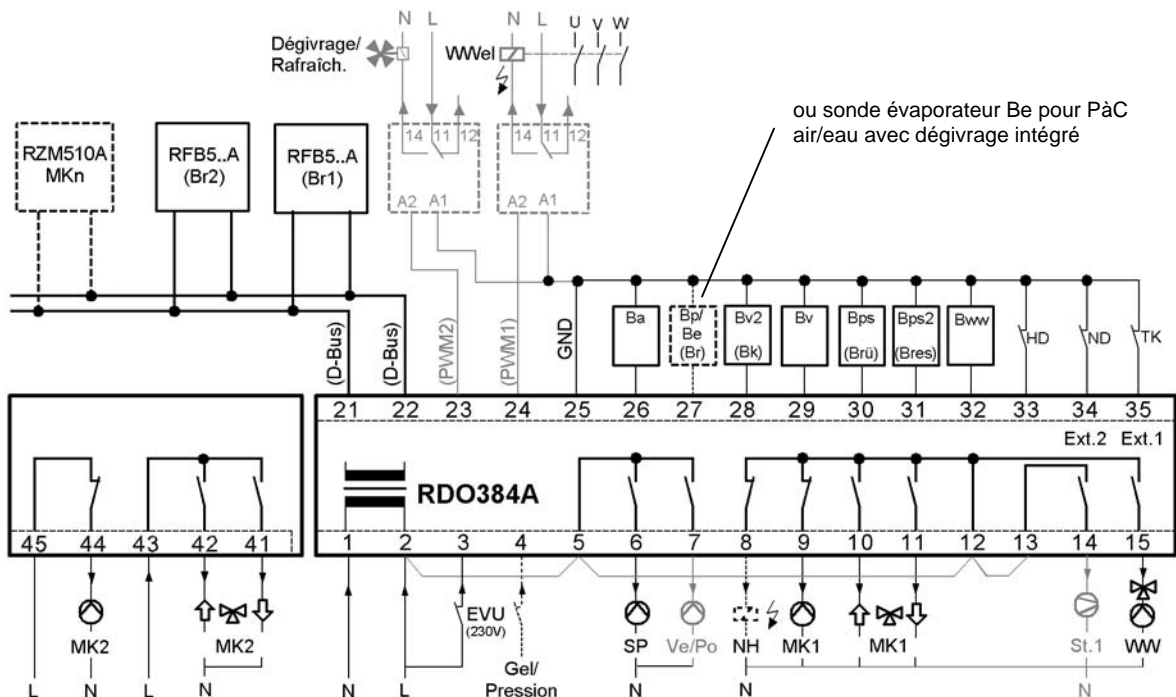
N L N L U V W

Dégivrage/ Rafraîch.

WWel

ou sonde évaporateur Be pour PàC air/eau avec dégivrage intégré

14 11 12

14 11 12

A2 A1

A2 A1

RZM510A MKn

RFB5..A (Br2)

RFB5..A (Br1)

(D-Bus) (D-Bus) (PWM2) (PWM1) GND

Ba

Bp/ Be (Br)

Bv2 (Bk)

Bv

Bps (Brü)

Bps2 (Bres)

Bww

HD ND TK

21 22 23 24 25 26 27 28 29 30 31 32 33 34 35

Ext.2 Ext.1

RDO384A

45 44 43 42 41

1 2 3 4 5 6 7 8 9 10 11 12 13 14 15

MK2 MK2

EVU (230V)

Gel/ Pression

SP Ve/Po NH MK1 MK1 St.1 WW

L N L N

N L

N N N